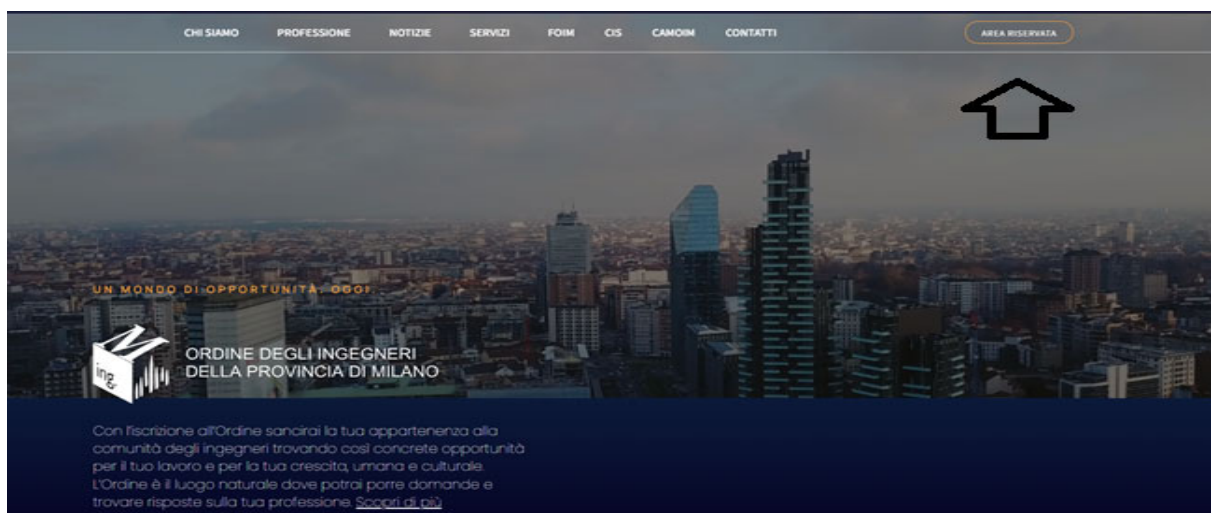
CHI SIAMO PROFESSIONE NOTIZIE SERVIZI FOIM CIS CAMOIM CONTATTI

AREA RISERVATA

UN MONDO DI OPPORTUNITÀ, OGGI

ing.

ORDINE DEGLI INGEGNERI
DELLA PROVINCIA DI MILANO

Con l'iscrizione all'Ordine sancirai la tua appartenenza alla comunità degli ingegneri trovando così concrete opportunità per il tuo lavoro e per la tua crescita, umana e culturale. L'Ordine è il luogo naturale dove potrai porre domande e trovare risposte sulla tua professione. Scopri di più